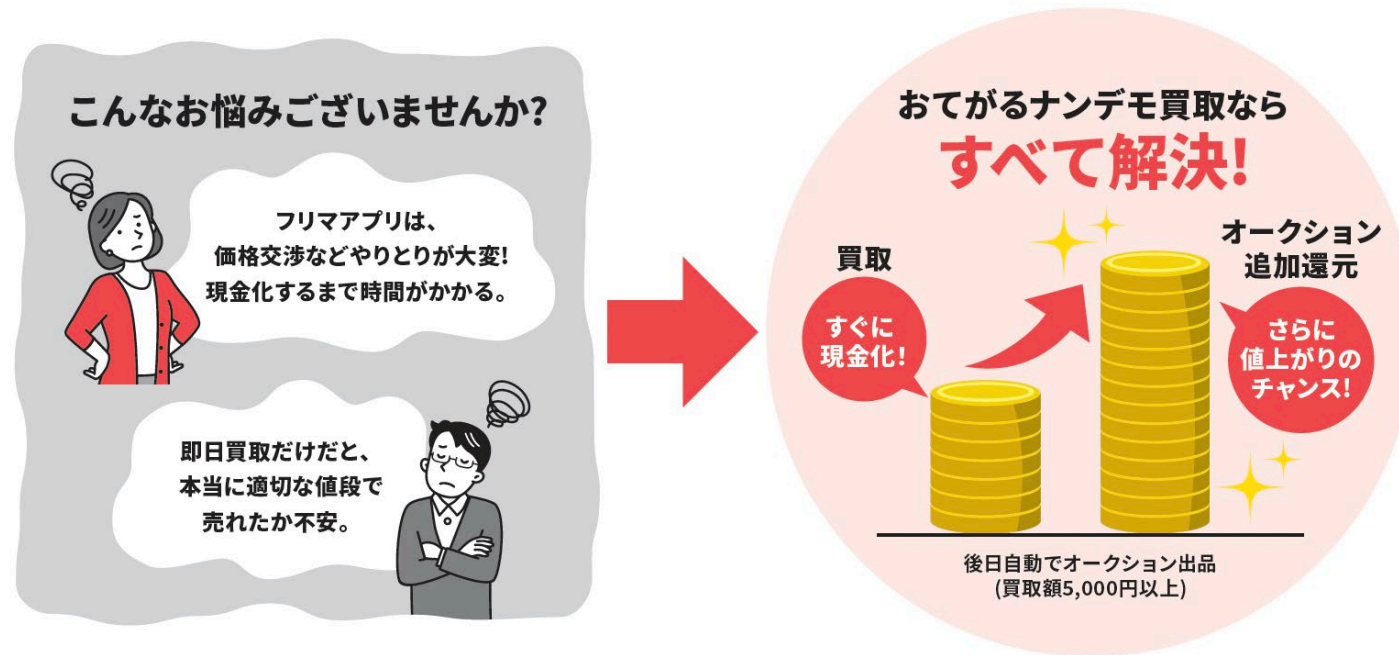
こんなお悩みございませんか?

フリマアプリは、
価格交渉などやりとりが大変!
現金化するまで時間がかかる。

即日買取だけだと、
本当に適切な値段で
売れたか不安。

おてがるナンデモ買取なら
すべて解決!

買取

すぐに
現金化!

オークション
追加還元

さらに
値上がりの
チャンス!

後日自動でオークション出品
(買取額5,000円以上)